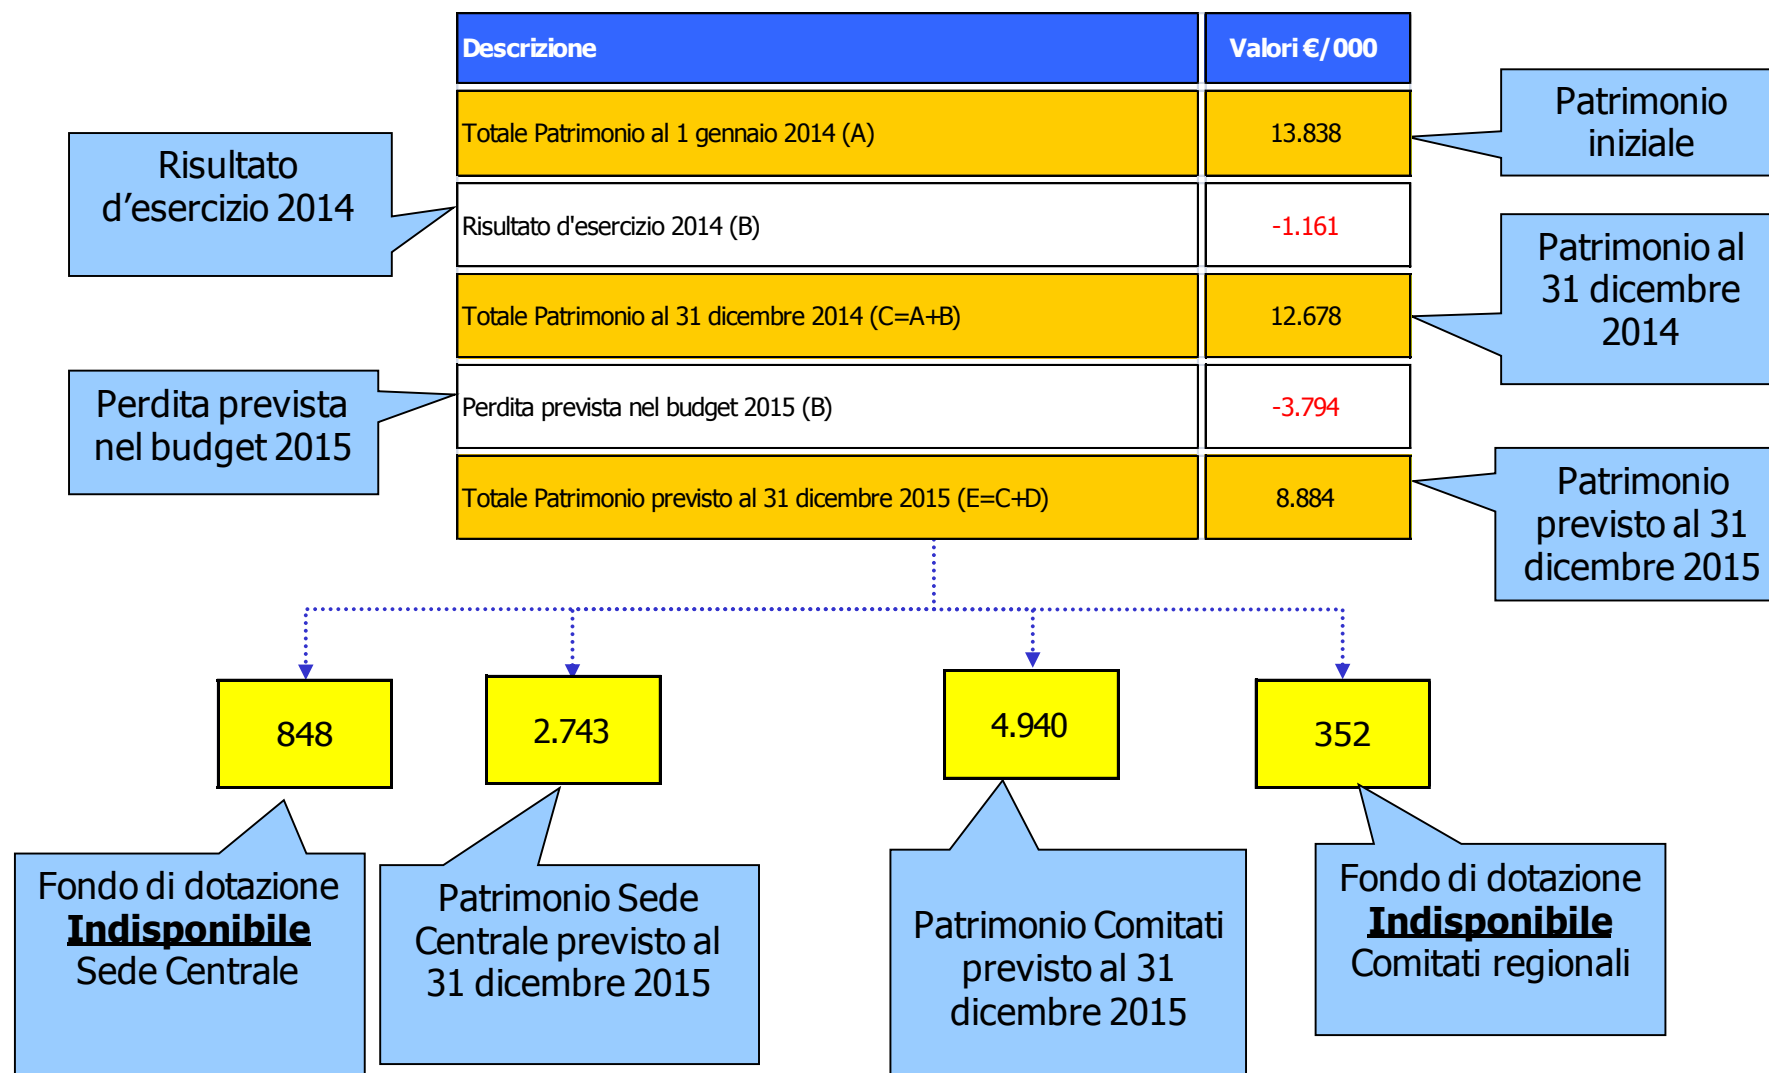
| Descrizione | Valori €/000 |
|---|---|
| Totale Patrimonio al 1 gennaio 2014 (A) | 13.838 |
| Risultato d'esercizio 2014 (B) | -1.161 |
| Totale Patrimonio al 31 dicembre 2014 (C=A+B) | 12.678 |
| Perdita prevista nel budget 2015 (B) | -3.794 |
| Totale Patrimonio previsto al 31 dicembre 2015 (E=C+D) | 8.884 |

Risultato d'esercizio 2014

Perdita prevista nel budget 2015

Patrimonio iniziale

Patrimonio al 31 dicembre 2014

Patrimonio previsto al 31 dicembre 2015

848

2.743

4.940

352

Fondo di dotazione **Indisponibile** Sede Centrale

Patrimonio Sede Centrale previsto al 31 dicembre 2015

Patrimonio Comitati previsto al 31 dicembre 2015

Fondo di dotazione **Indisponibile** Comitati regionali